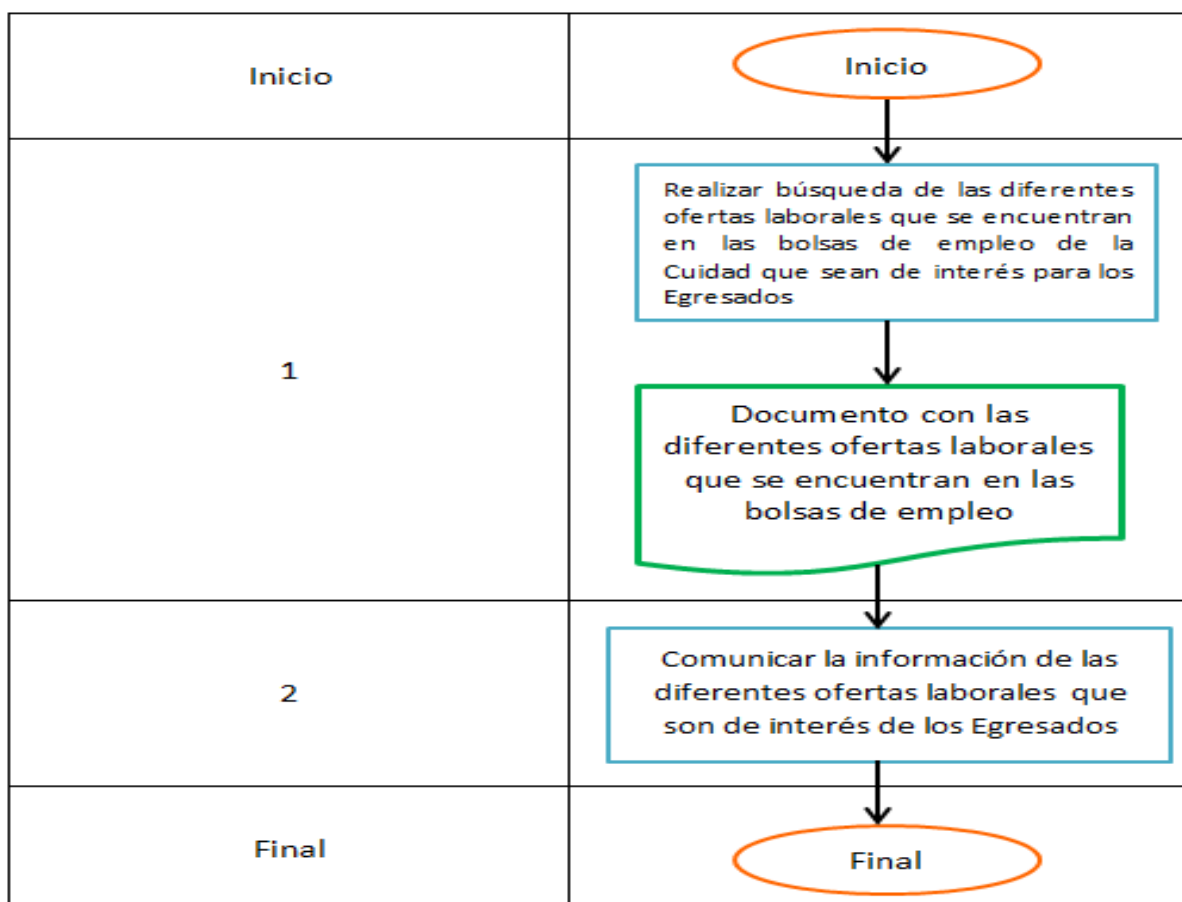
| | |
|---|---|
| Inicio | Inicio |
| 1 | Realizar búsqueda de las diferentes ofertas laborales que se encuentran en las bolsas de empleo de la Cuidad que sean de interés para los Egresados<br><br>Documento con las diferentes ofertas laborales que se encuentran en las bolsas de empleo |
| 2 | Comunicar la información de las diferentes ofertas laborales que son de interés de los Egresados |
| Final | Final |